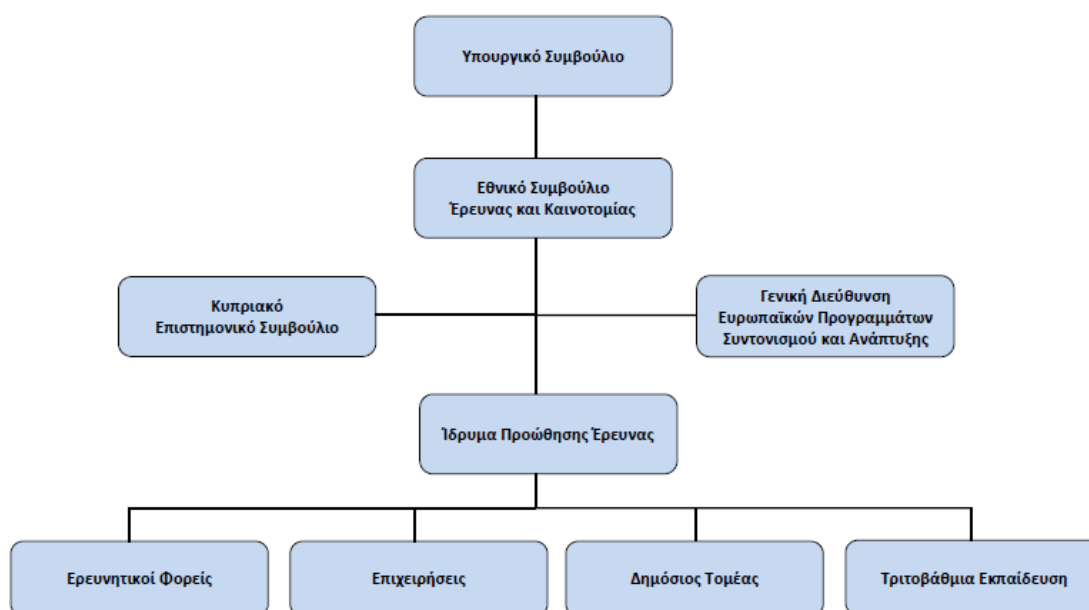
Υπουργικό Συμβούλιο

Εθνικό Συμβούλιο Έρευνας και Καινοτομίας

Κυπριακό Επιστημονικό Συμβούλιο

Γενική Διεύθυνση Ευρωπαϊκών Προγραμμάτων Συντονισμού και Ανάπτυξης

Ίδρυμα Προώθησης Έρευνας

Ερευνητικοί Φορείς

Επιχειρήσεις

Δημόσιος Τομέας

Τριτοβάθμια Εκπαίδευση